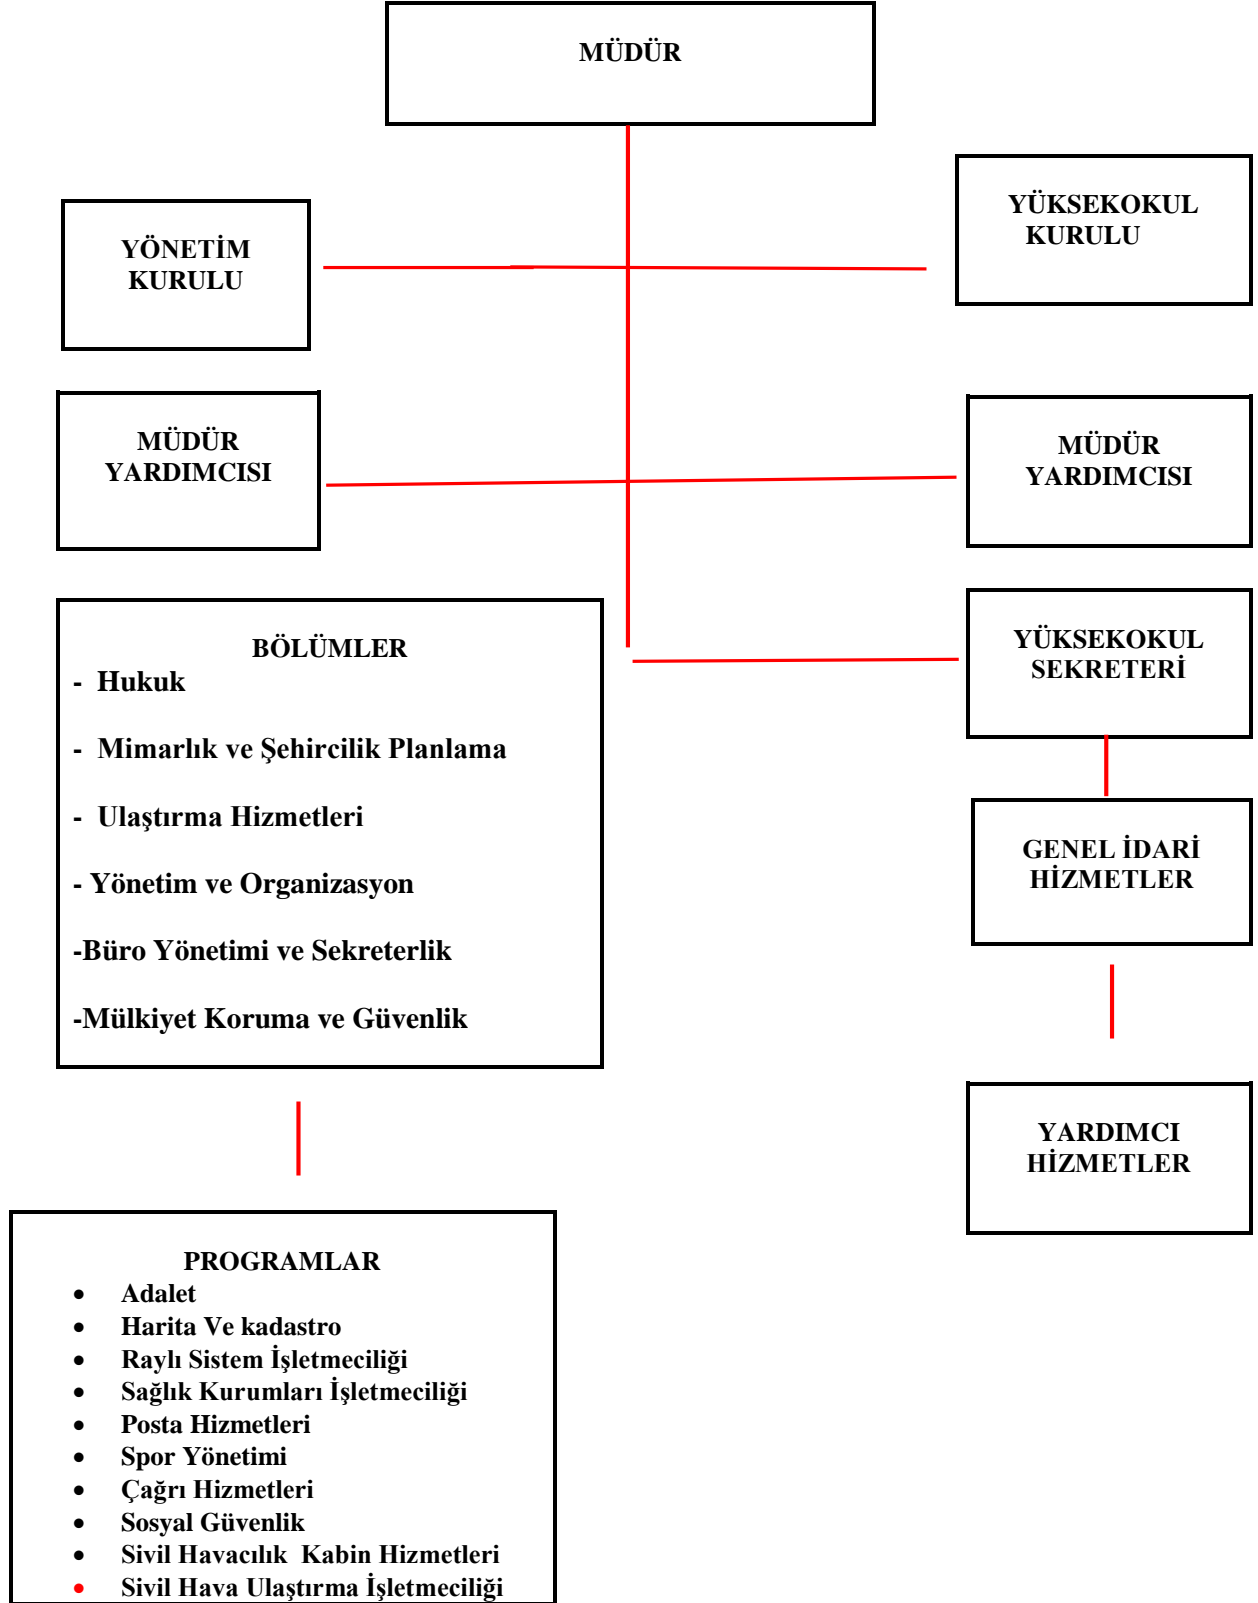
MÜDÜR

YÖNETİM KURULU

YÜKSEKOKUL KURULU

MÜDÜR YARDIMCISI

MÜDÜR YARDIMCISI

BÖLÜMLER
- Hukuk
- Mimarlık ve Şehircilik Planlama
- Ulaştırma Hizmetleri
- Yönetim ve Organizasyon
-Büro Yönetimi ve Sekreterlik
-Mülkiyet Koruma ve Güvenlik

YÜKSEKOKUL SEKRETERİ

GENEL İDARİ HİZMETLER

YARDIMCI HİZMETLER

PROGRAMLAR
- Adalet
- Harita Ve kadastro
- Raylı Sistem İşletmeciliği
- Sağlık Kurumları İşletmeciliği
- Posta Hizmetleri
- Spor Yönetimi
- Çağrı Hizmetleri
- Sosyal Güvenlik
- Sivil Havacılık Kabin Hizmetleri
- Sivil Hava Ulaştırma İşletmeciliği